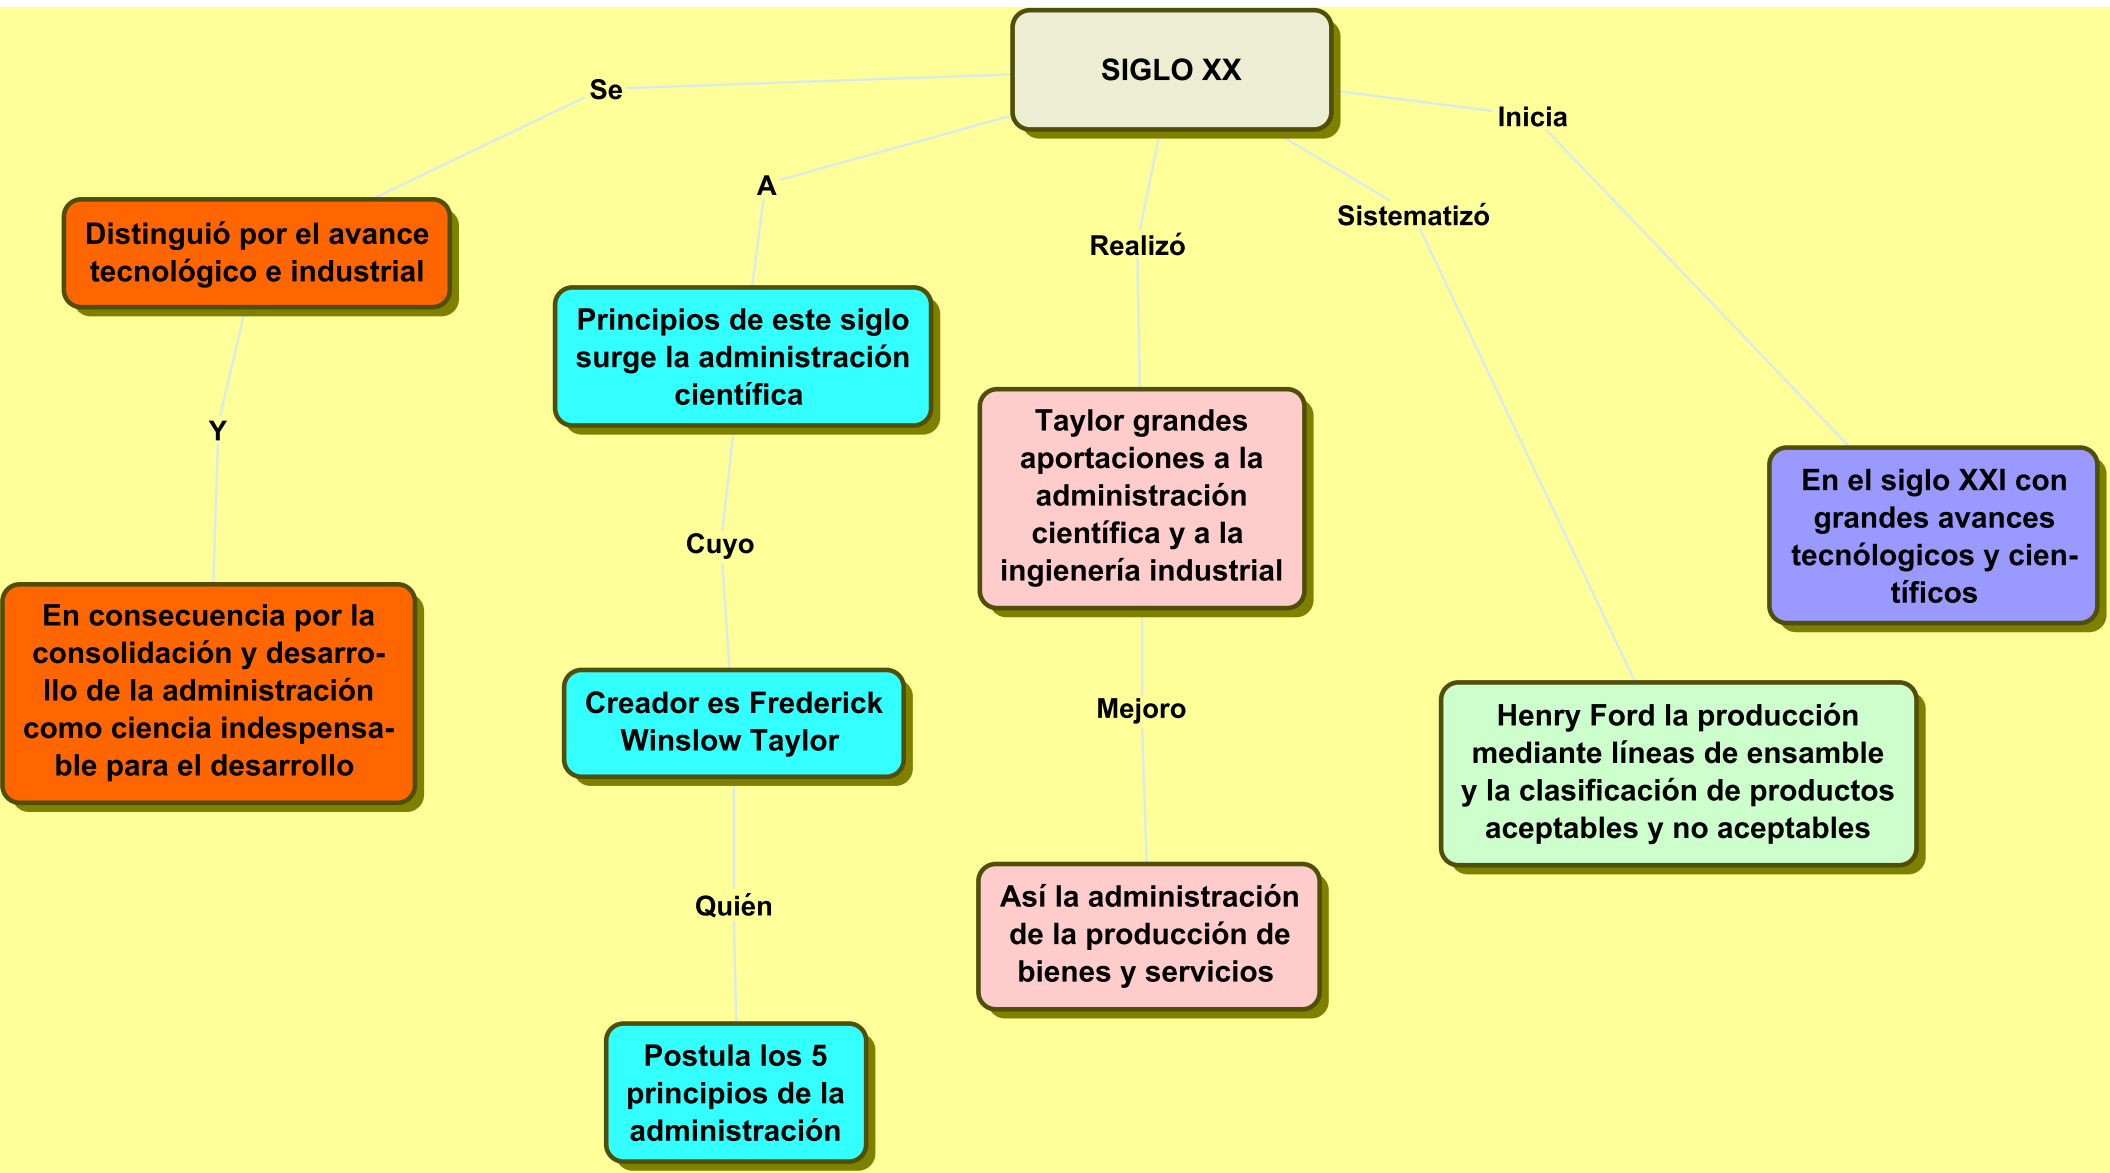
SIGLO XX

Se

Distinguió por el avance tecnológico e industrial

Y

En consecuencia por la consolidación y desarrollo de la administración como ciencia indespensable para el desarrollo

A

Principios de este siglo surge la administración científica

Cuyo

Creador es Frederick Winslow Taylor

Quién

Postula los 5 principios de la administración

Realizó

Taylor grandes aportaciones a la administración científica y a la ingienería industrial

Mejoro

Así la administración de la producción de bienes y servicios

Sistematizó

Henry Ford la producción mediante líneas de ensamble y la clasificación de productos aceptables y no aceptables

Inicia

En el siglo XXI con grandes avances tecnólogicos y científicos